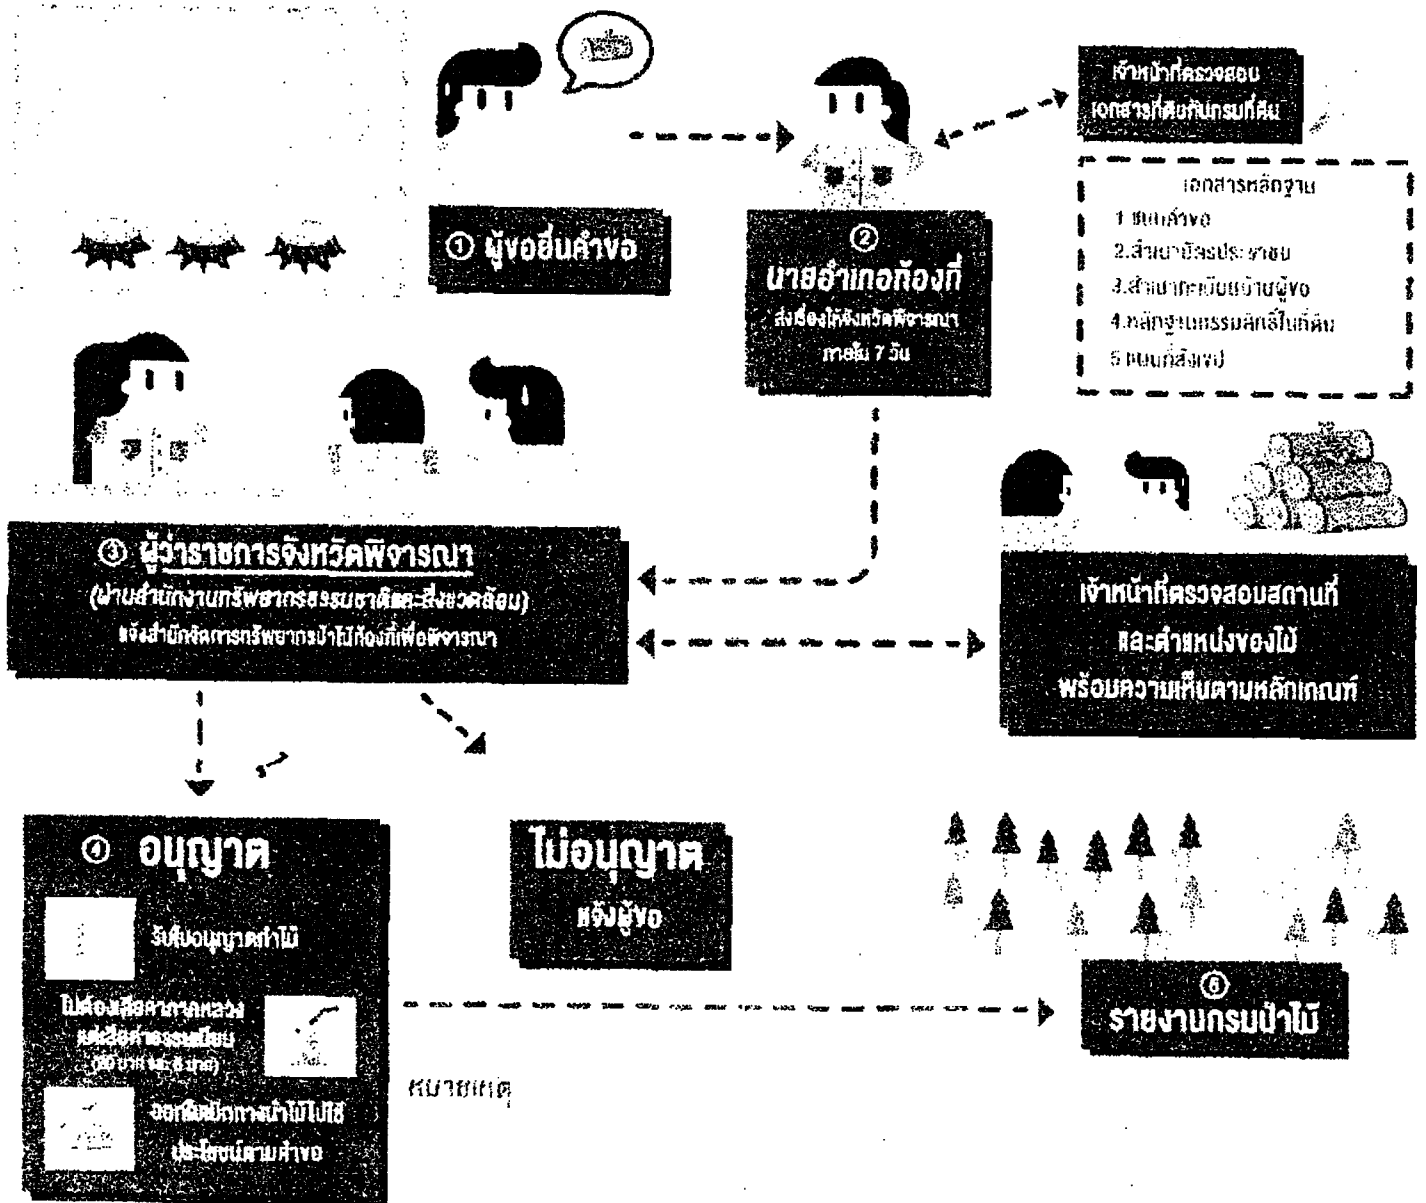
① ผู้ขอยื่นคำขอ

② นายอำเภอท้องที่
ส่งเรื่องให้จังหวัดพิจารณา ภายใน 7 วัน

เจ้าหน้าที่ตรวจสอบ เอกสารที่ดินกับกรมที่ดิน

เอกสารหลักฐาน
1 แบบคำขอ
2.สำเนาบัตรประชาชน
3.สำเนาทะเบียนบ้านผู้ขอ
4.หลักฐานกรรมสิทธิ์ในที่ดิน
5 แผนที่สังเขป

③ ผู้ว่าราชการจังหวัดพิจารณา
(ฝ่ายสำนักงานทรัพยากรธรรมชาติและสิ่งแวดล้อม)
แจ้งสำนักจัดการทรัพยากรป่าไม้ท้องที่เพื่อพิจารณา

เจ้าหน้าที่ตรวจสอบสถานที่ และตำแหน่งของไม้ พร้อมความเห็นตามหลักเกณฑ์

④ อนุญาต
รับใบอนุญาตทำไม้
ไม่ต้องเสียค่าภาคหลวง แต่เสียค่าธรรมเนียม ([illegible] บาท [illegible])
ออกใบเบิกทางนำไม้ไปใช้ประโยชน์ตามคำขอ

ไม่อนุญาต
แจ้งผู้ขอ

⑤
รายงานกรมป่าไม้

หมายเหตุ